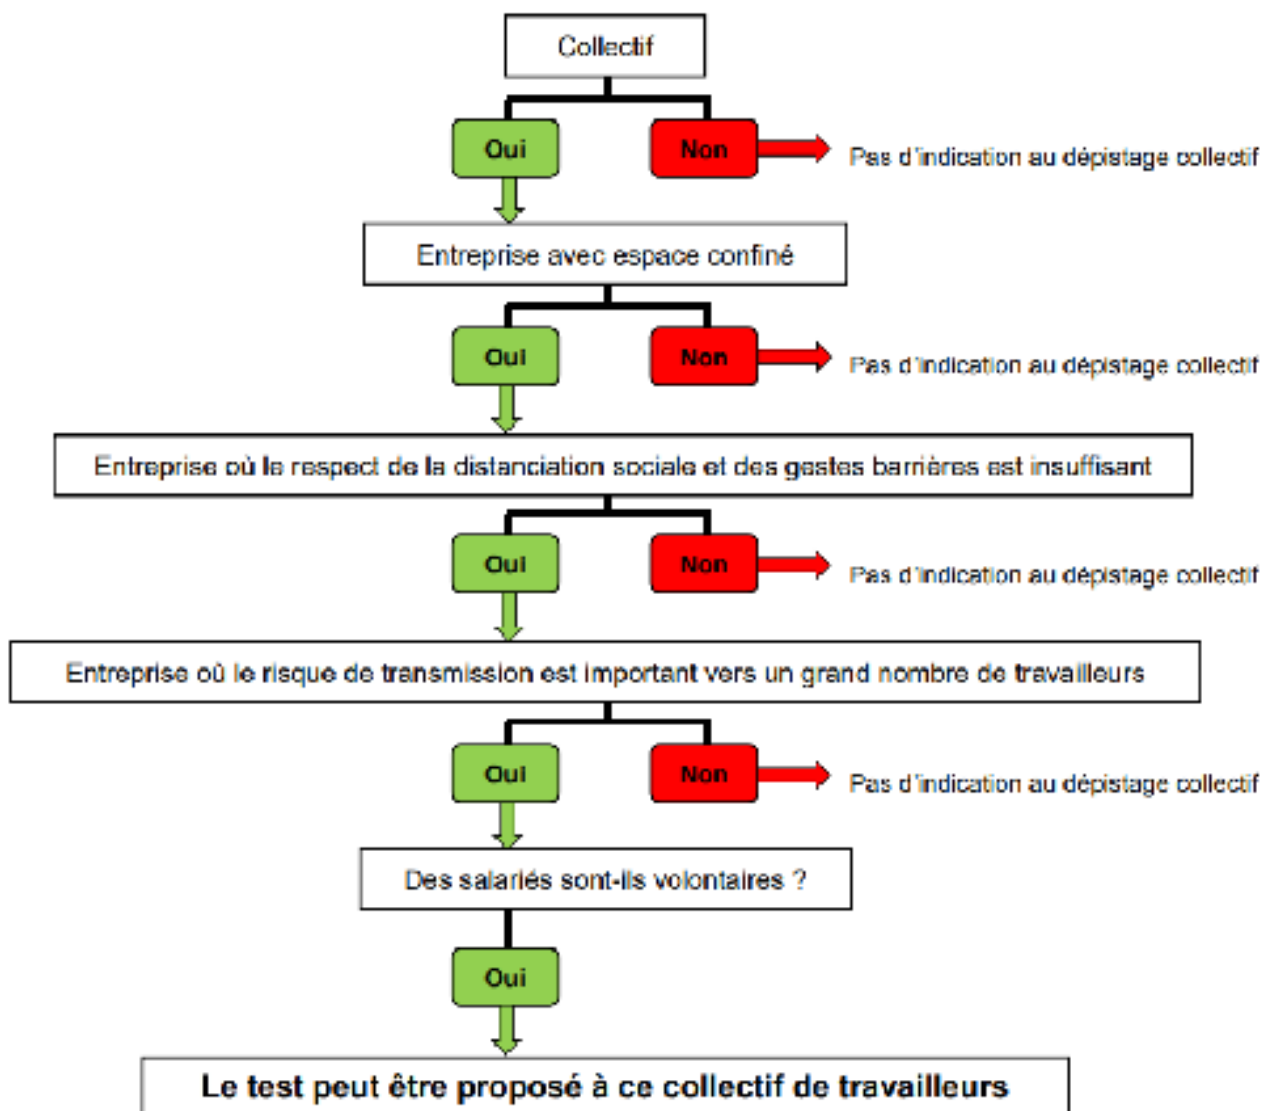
Collectif

Oui

Non

Pas d'indication au dépistage collectif

Entreprise avec espace confiné

Oui

Non

Pas d'indication au dépistage collectif

Entreprise où le respect de la distanciation sociale et des gestes barrières est insuffisant

Oui

Non

Pas d'indication au dépistage collectif

Entreprise où le risque de transmission est important vers un grand nombre de travailleurs

Oui

Non

Pas d'indication au dépistage collectif

Des salariés sont-ils volontaires ?

Oui

Le test peut être proposé à ce collectif de travailleurs